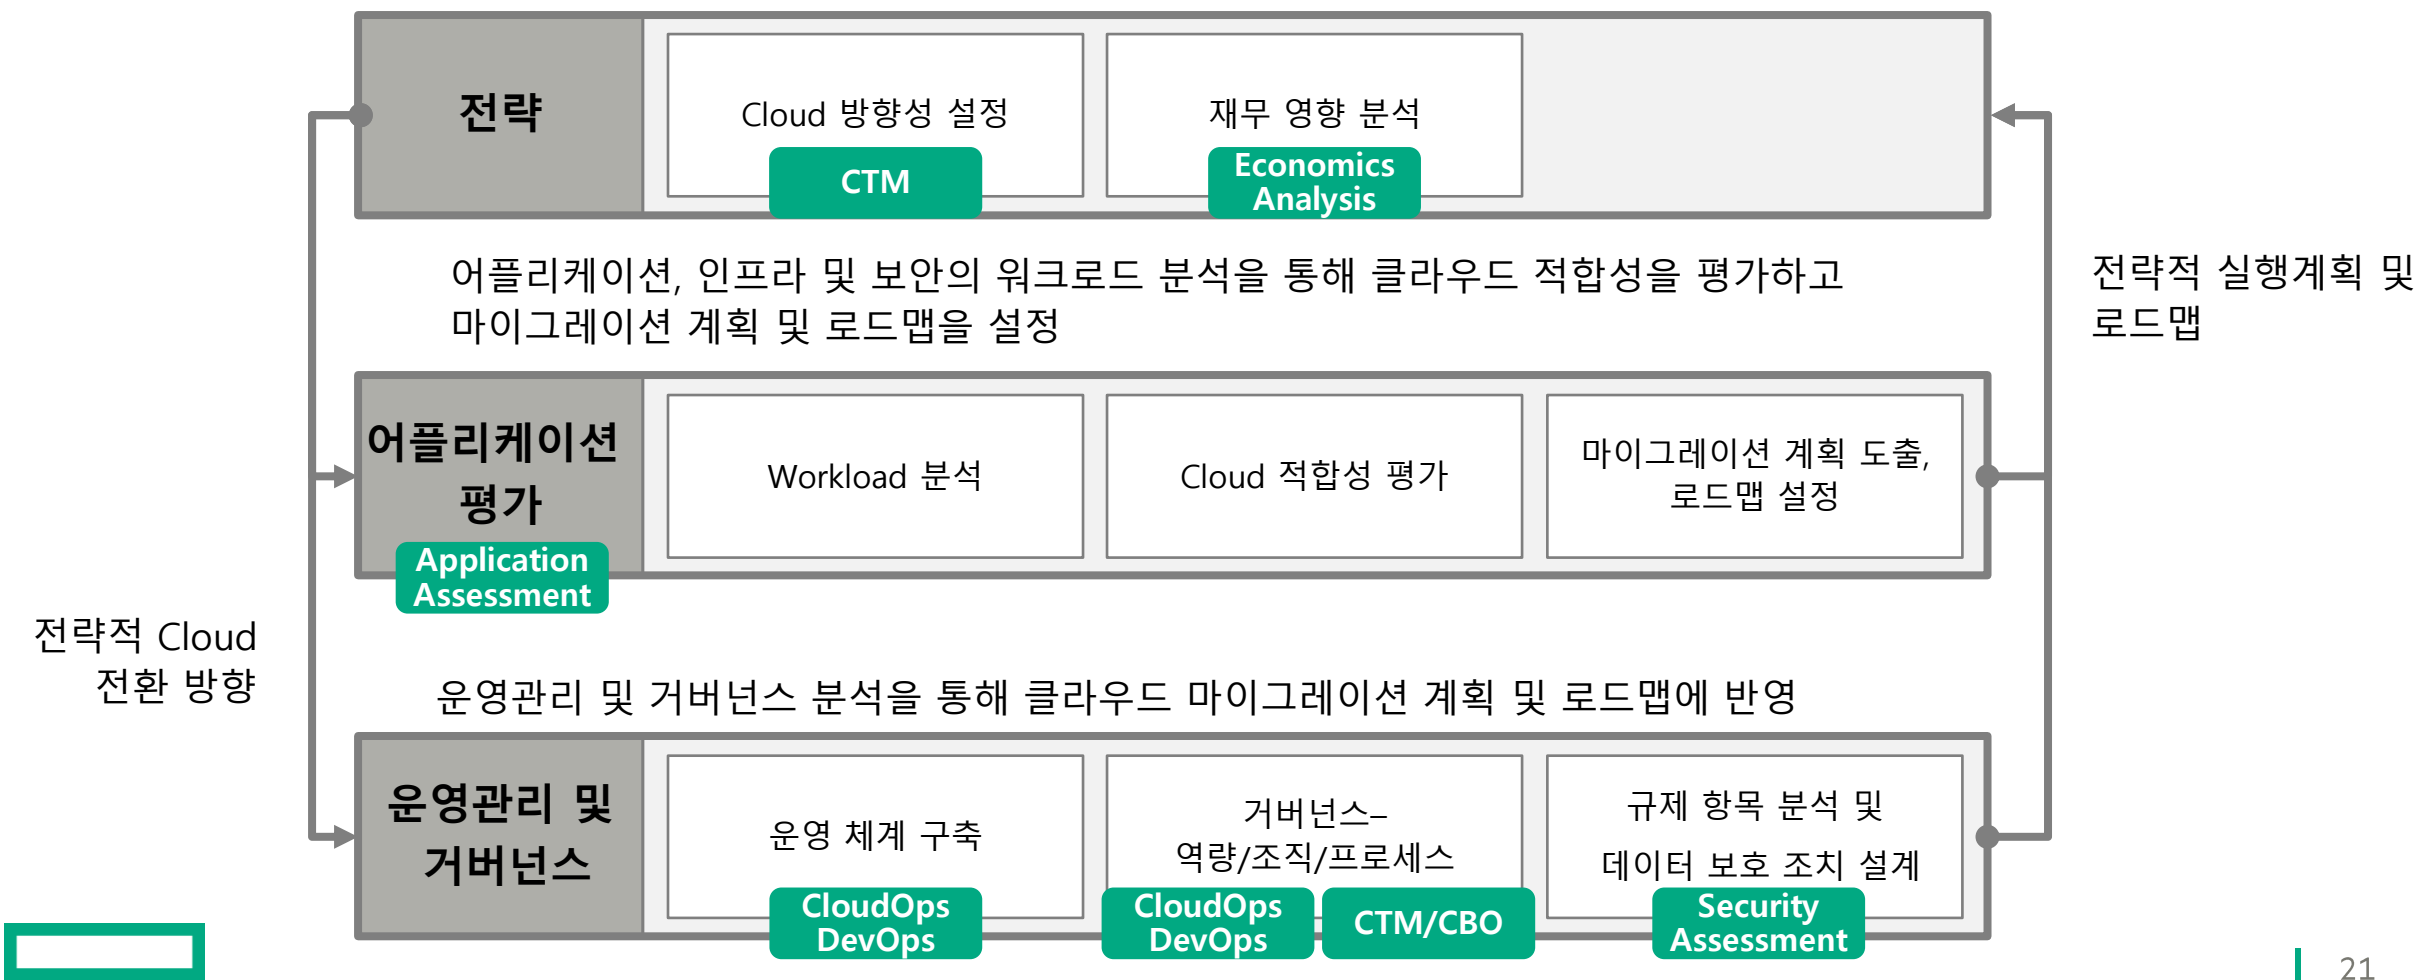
전략

Cloud 방향성 설정

CTM

재무 영향 분석

Economics Analysis

어플리케이션, 인프라 및 보안의 워크로드 분석을 통해 클라우드 적합성을 평가하고 마이그레이션 계획 및 로드맵을 설정

전략적 실행계획 및 로드맵

어플리케이션 평가

Application Assessment

Workload 분석

Cloud 적합성 평가

마이그레이션 계획 도출, 로드맵 설정

전략적 Cloud 전환 방향

운영관리 및 거버넌스 분석을 통해 클라우드 마이그레이션 계획 및 로드맵에 반영

운영관리 및 거버넌스

운영 체계 구축

CloudOps DevOps

거버넌스– 역량/조직/프로세스

CloudOps DevOps

CTM/CBO

규제 항목 분석 및 데이터 보호 조치 설계

Security Assessment

21